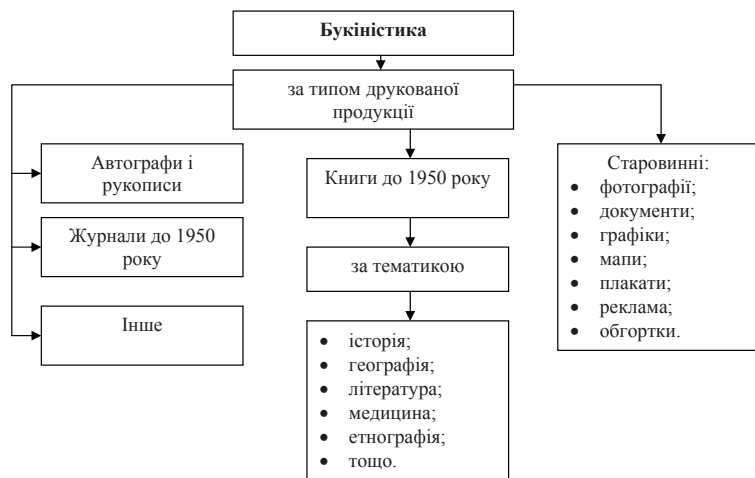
**Букіністика**

за типом друкованої продукції

Автографи і рукописи

Журнали до 1950 року

Інше

Книги до 1950 року

за тематикою

- історія;
- географія;
- література;
- медицина;
- етнографія;
- тощо.

Старовинні:
- фотографії;
- документи;
- графіки;
- мапи;
- плакати;
- реклама;
- обгортки.